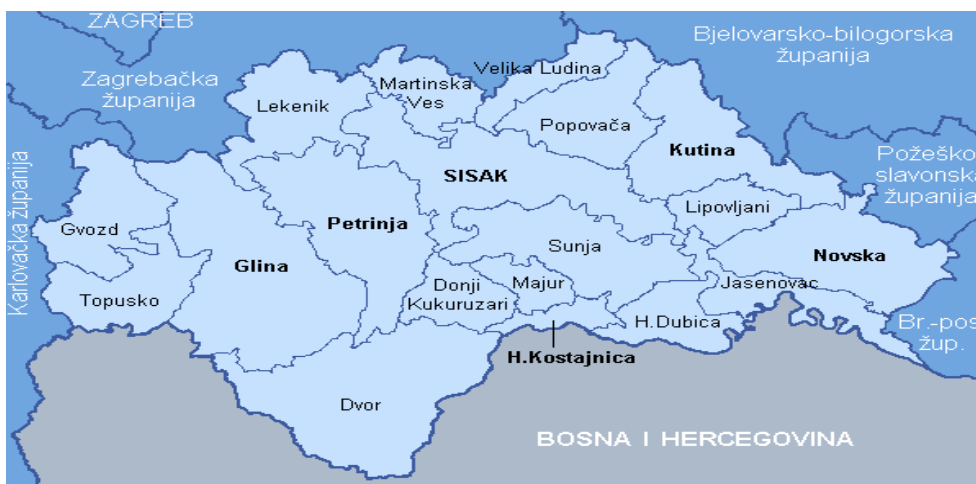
ZAGREB
Bjelovarsko-bilogorska županija
Zagrebačka županija
Karlovačka županija
Požeško-slavonska županija
Velika Ludina
Martinska Ves
Lekenik
Popovača
Kutina
SISAK
Lipovljani
Gvozd
Petrinja
Glina
Sunja
Novska
Donji Kukuruzari
Majur
Jasenovac
Topusko
H.Dubica
Br.-pos žup.
H.Kostajnica
Dvor
BOSNA I HERCEGOVINA